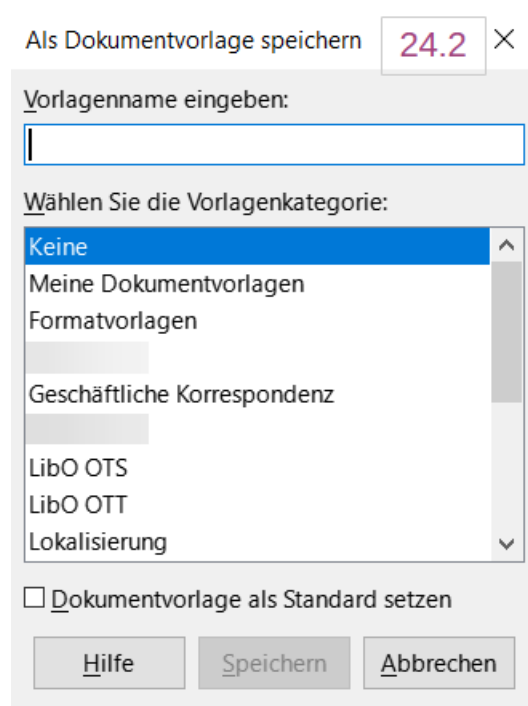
Als Dokumentvorlage speichern 24.2 ×

Vorlagenname eingeben:

Wählen Sie die Vorlagenkategorie:

Keine
Meine Dokumentvorlagen
Formatvorlagen
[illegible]
Geschäftliche Korrespondenz
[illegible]
LibO OTS
LibO OTT
Lokalisierung

Dokumentvorlage als Standard setzen

Hilfe
Speichern
Abbrechen